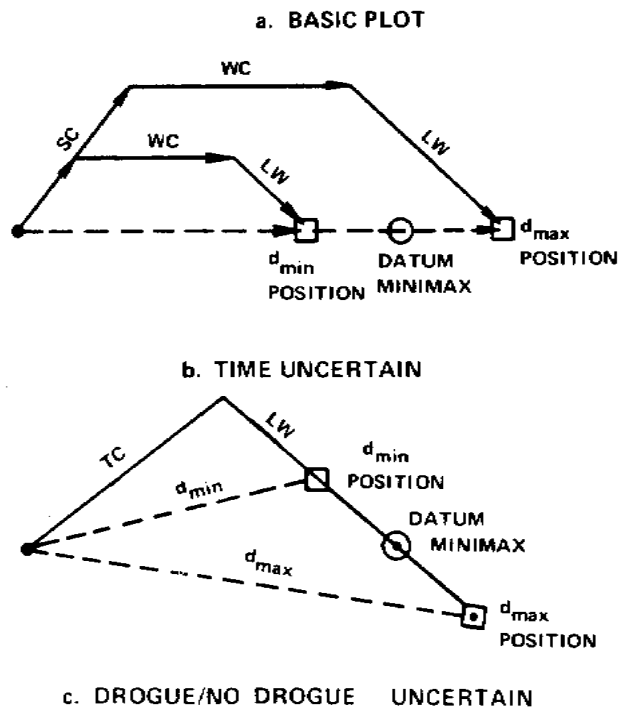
a. BASIC PLOT

WC

SC

WC

LW

LW

$d_{min}$ POSITION

DATUM MINIMAX

$d_{max}$ POSITION

b. TIME UNCERTAIN

LW

TC

$d_{min}$ POSITION

$d_{min}$

DATUM MINIMAX

$d_{max}$

$d_{max}$ POSITION

c. DROGUE/NO DROGUE UNCERTAIN